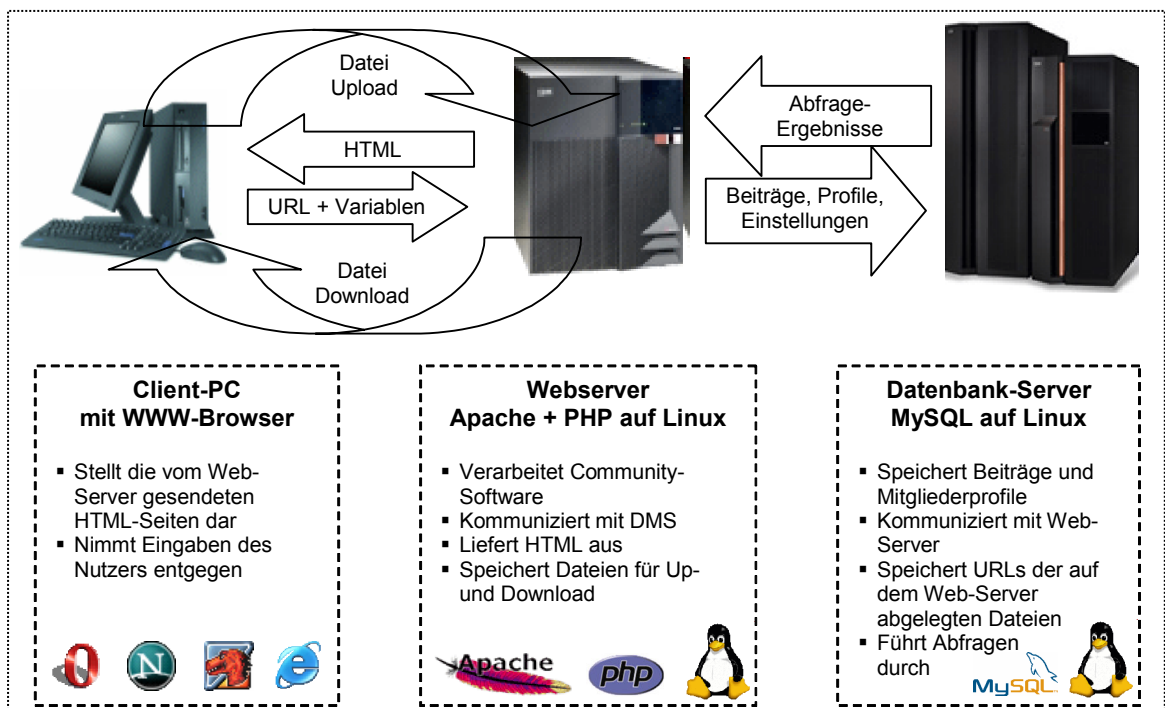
Datei Upload

HTML

URL + Variablen

Datei Download

Abfrage-Ergebnisse

Beiträge, Profile, Einstellungen

**Client-PC mit WWW-Browser**

- Stellt die vom Web-Server gesendeten HTML-Seiten dar
- Nimmt Eingaben des Nutzers entgegen

**Webserver Apache + PHP auf Linux**

- Verarbeitet Community-Software
- Kommuniziert mit DMS
- Liefert HTML aus
- Speichert Dateien für Up- und Download

Apache php

**Datenbank-Server MySQL auf Linux**

- Speichert Beiträge und Mitgliederprofile
- Kommuniziert mit Web-Server
- Speichert URLs der auf dem Web-Server abgelegten Dateien
- Führt Abfragen durch

MySQL